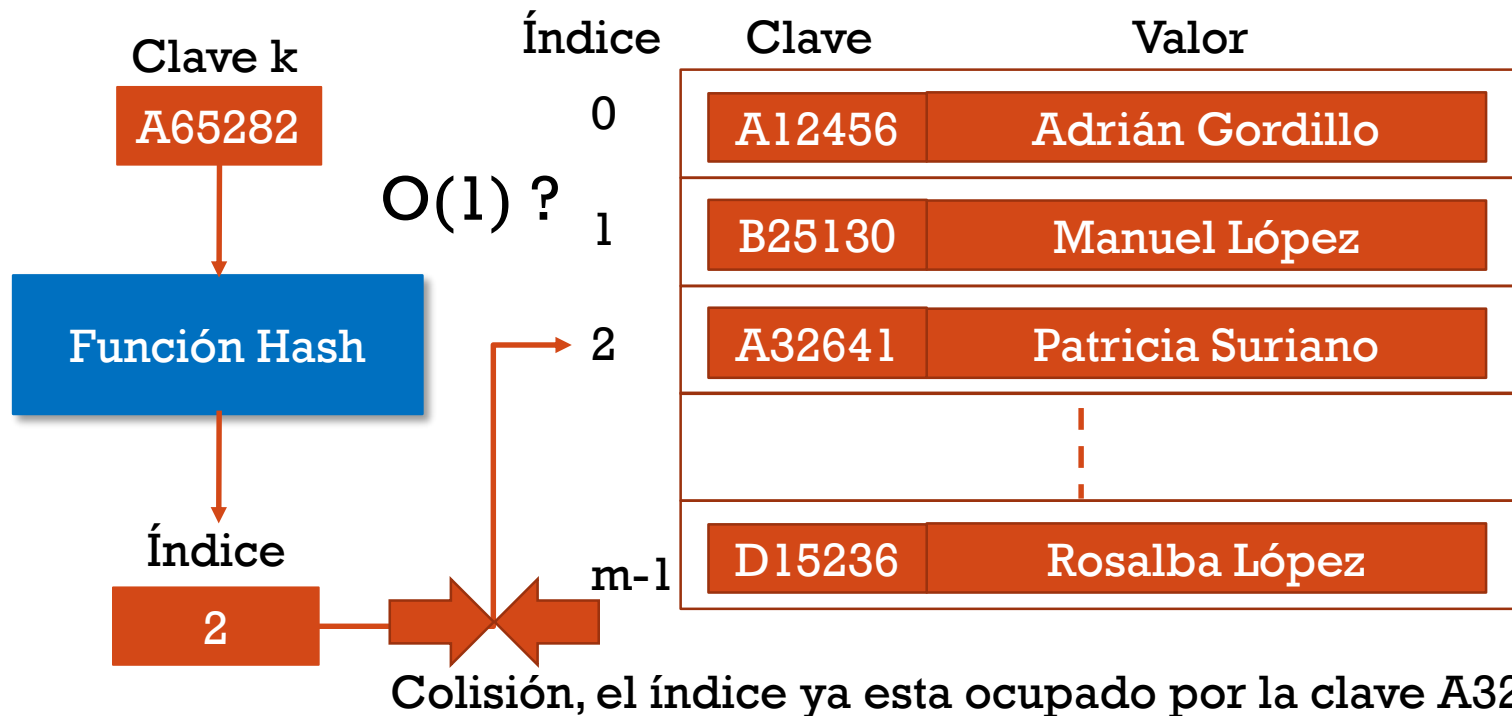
Clave k
A65282
Función Hash
Índice
2

O(1) ?

| Índice | Clave | Valor |
|---|---|---|
| 0 | A12456 | Adrián Gordillo |
| 1 | B25130 | Manuel López |
| 2 | A32641 | Patricia Suriano |
| m-1 | D15236 | Rosalba López |

Colisión, el índice ya esta ocupado por la clave A32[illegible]